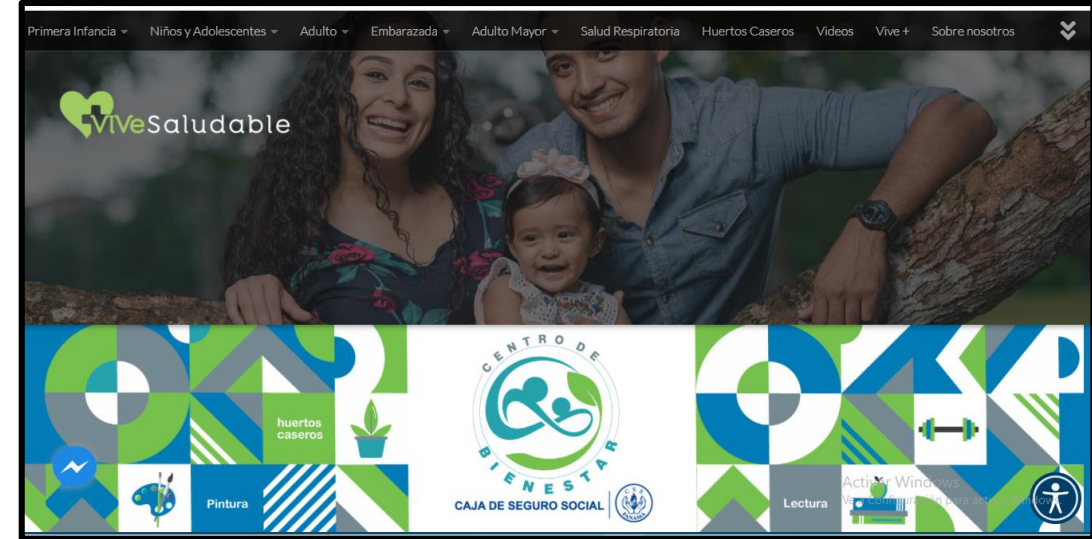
Primera Infancia ▾ Niños y Adolescentes ▾ Adulto ▾ Embarazada ▾ Adulto Mayor ▾ Salud Respiratoria Huertos Caseros Videos Vive + Sobre nosotros

ViVeSaludable

huertos caseros

Pintura

CENTRO DE BIENESTAR

CAJA DE SEGURO SOCIAL

CSS PANAMÁ

Lectura

Activar Windows
Ve a Configuración para activar Windows.